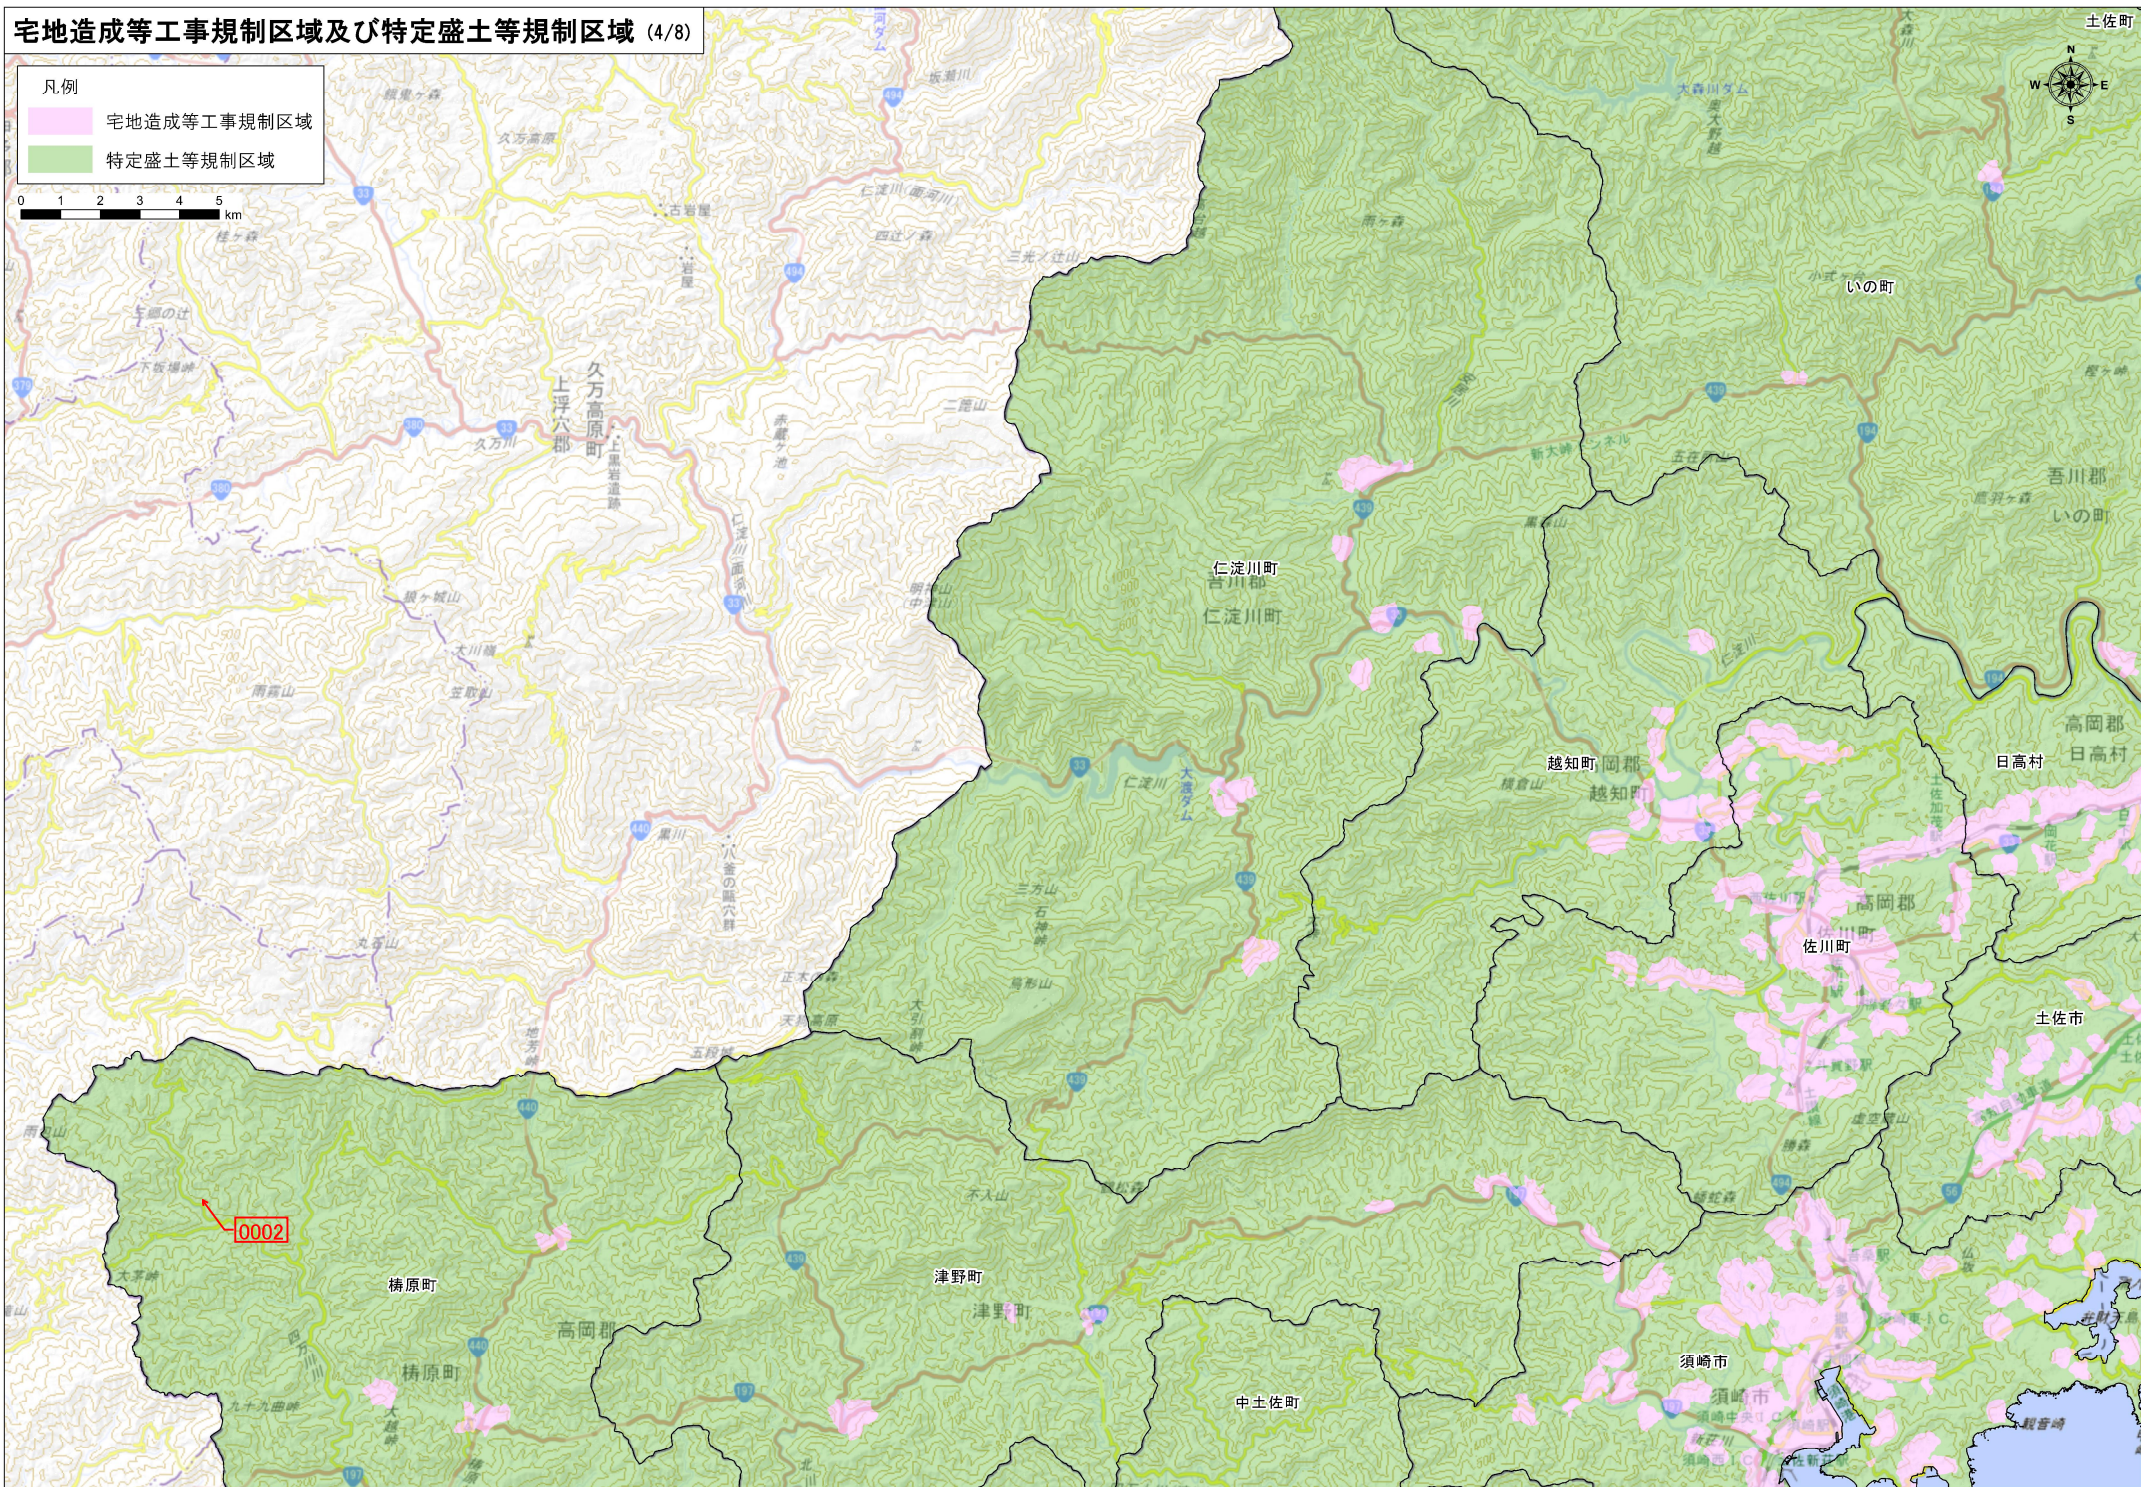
宅地造成等工事規制区域及び特定盛土等規制区域 (4/8)

凡例
宅地造成等工事規制区域
特定盛土等規制区域

0 1 2 3 4 5 km

N
W E
S

土佐町
いの町
吾川郡
いの町
上浮穴郡
久万高原町
仁淀川町
吾川郡
仁淀川町
越知町
高岡郡
越知町
日高村
高岡郡
日高村
高岡郡
佐川町
土佐市
0002
檮原町
檮原町
高岡郡
津野町
津野町
中土佐町
須崎市
須崎市